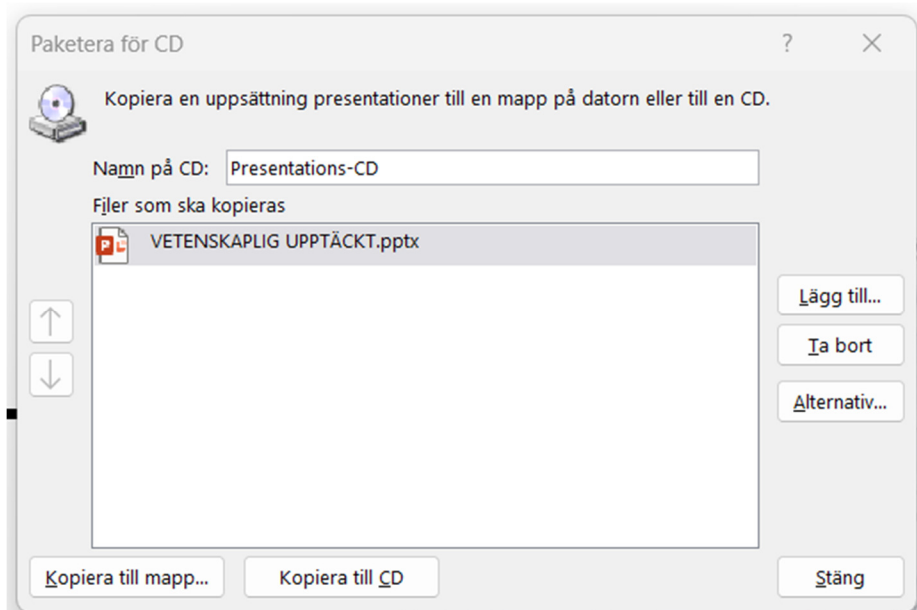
Paketera för CD

?

Kopiera en uppsättning presentationer till en mapp på datorn eller till en CD.

Namn på CD: Presentations-CD

Filer som ska kopieras

VETENSKAPLIG UPPTÄCKT.pptx

Lägg till...

Ta bort

Alternativ...

Kopiera till mapp...

Kopiera till CD

Stäng